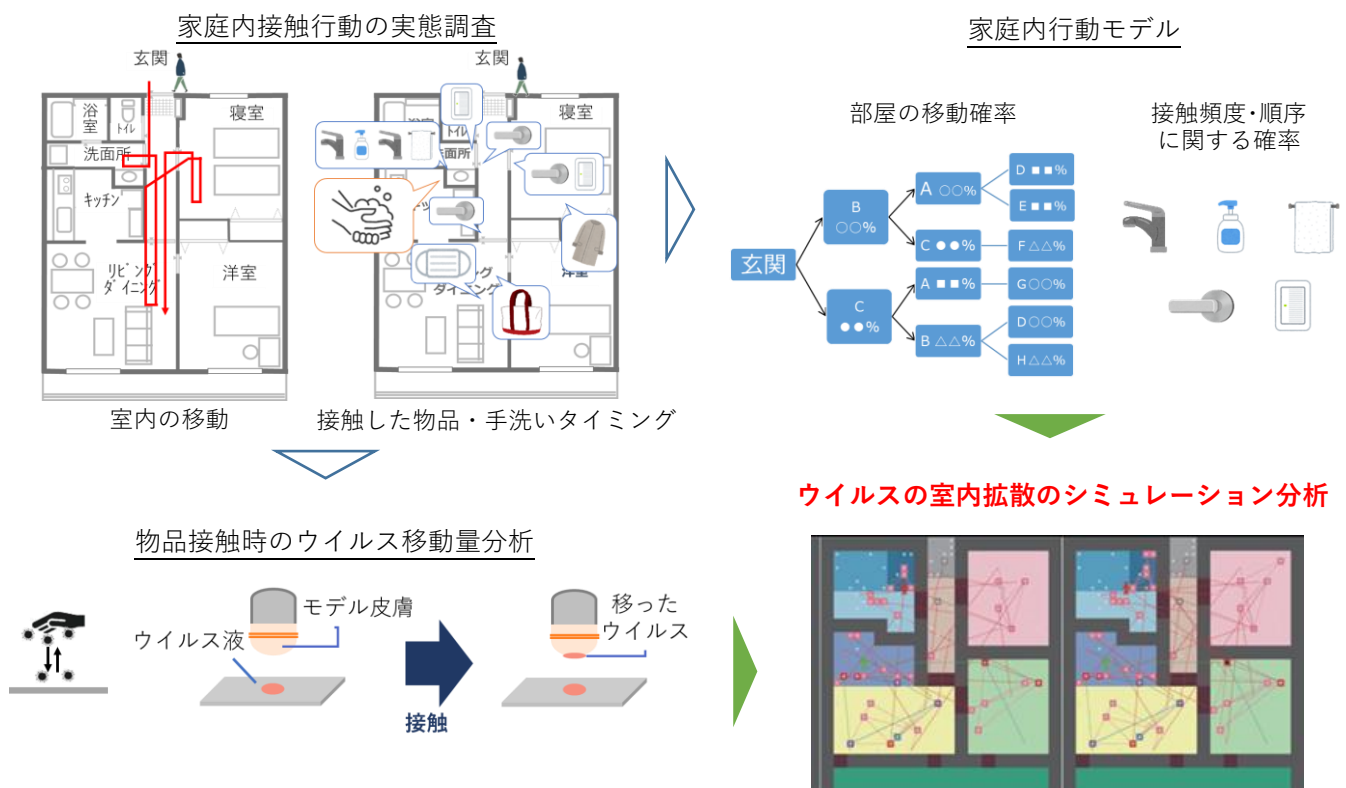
家庭内接触行動の実態調査

玄関
浴室
トイレ
洗面所
寝室
キッチン
リビング
ダイニング
洋室

玄関
寝室
トイレ
洗面所
ダイニング
洋室

室内の移動
接触した物品・手洗いタイミング

家庭内行動モデル

部屋の移動確率
接触頻度・順序に関する確率

玄関
B ○○%
C ●●%
A ○○%
C ●●%
A ■■%
B △△%
D ■■%
E ■■%
F △△%
G○○%
D○○%
H △△%

物品接触時のウイルス移動量分析

モデル皮膚
ウイルス液
接触
移った
ウイルス

ウイルスの室内拡散のシミュレーション分析